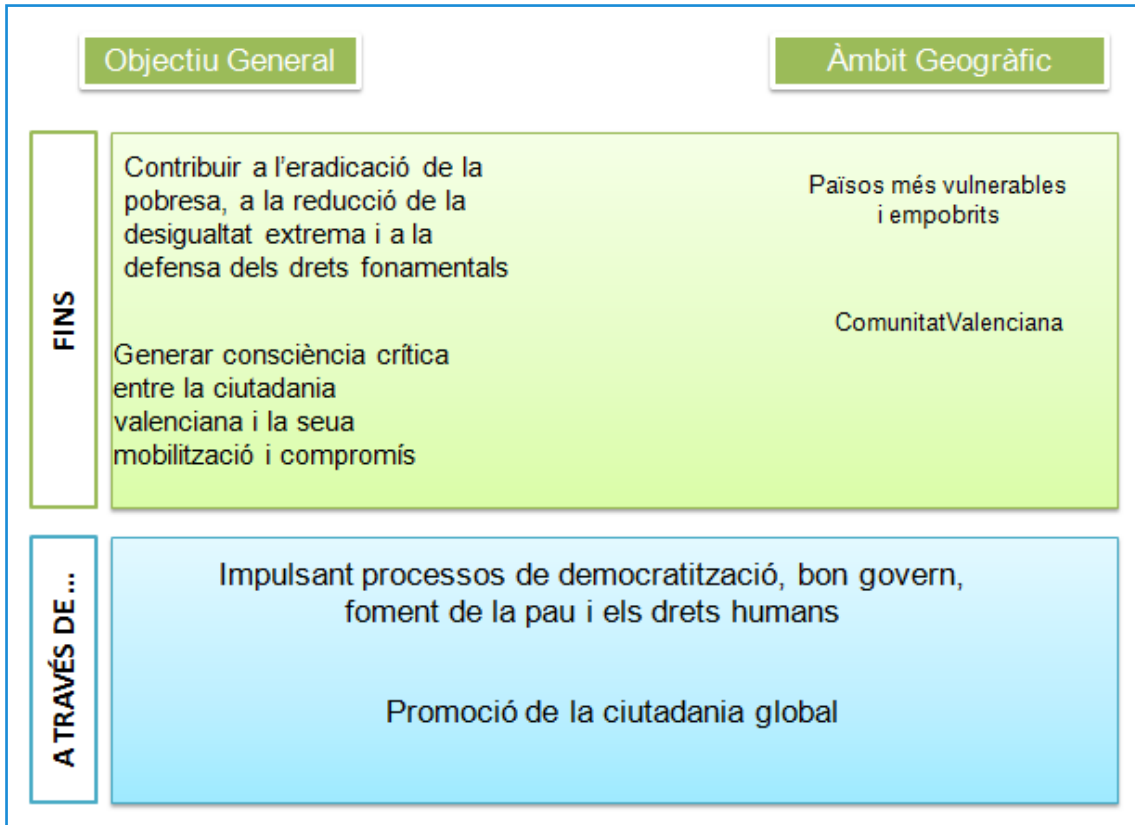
Objectiu General

Àmbit Geogràfic

FINS

Contribuir a l'eradicació de la pobresa, a la reducció de la desigualtat extrema i a la defensa dels drets fonamentals

Països més vulnerables i empobrits

ComunitatValenciana

Generar consciència crítica entre la ciutadania valenciana i la seua mobilització i compromís

A TRAVÉS DE...

Impulsant processos de democratització, bon govern, foment de la pau i els drets humans

Promoció de la ciutadania global